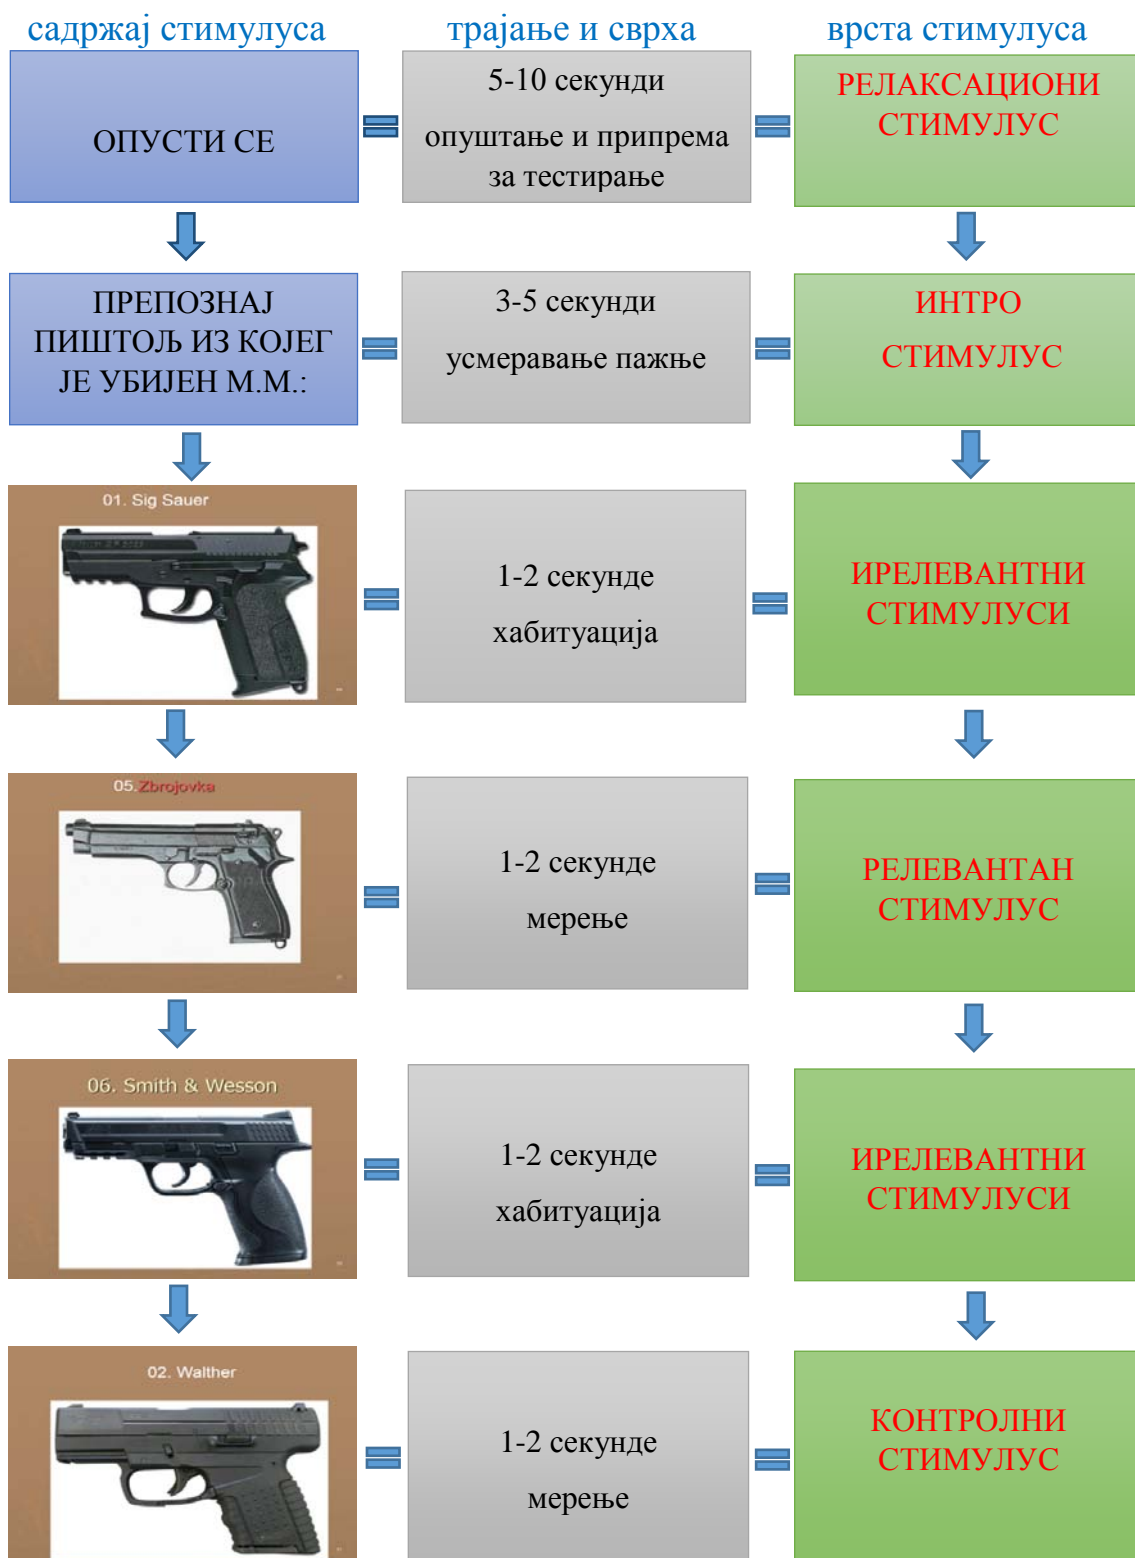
садржај стимулуса

трајање и сврха

врста стимулуса

ОПУСТИ СЕ

5-10 секунди

опуштање и припрема за тестирање

РЕЛАКСАЦИОНИ СТИМУЛУС

ПРЕПОЗНАЈ ПИШТОЉ ИЗ КОЈЕГ ЈЕ УБИЈЕН М.М.:

3-5 секунди

усмеравање пажње

ИНТРО СТИМУЛУС

01. Sig Sauer

1-2 секунде

хабитуација

ИРЕЛЕВАНТНИ СТИМУЛУСИ

05.Zbrojovka

1-2 секунде

мерење

РЕЛЕВАНТАН СТИМУЛУС

06. Smith & Wesson

1-2 секунде

хабитуација

ИРЕЛЕВАНТНИ СТИМУЛУСИ

02. Walther

1-2 секунде

мерење

КОНТРОЛНИ СТИМУЛУС